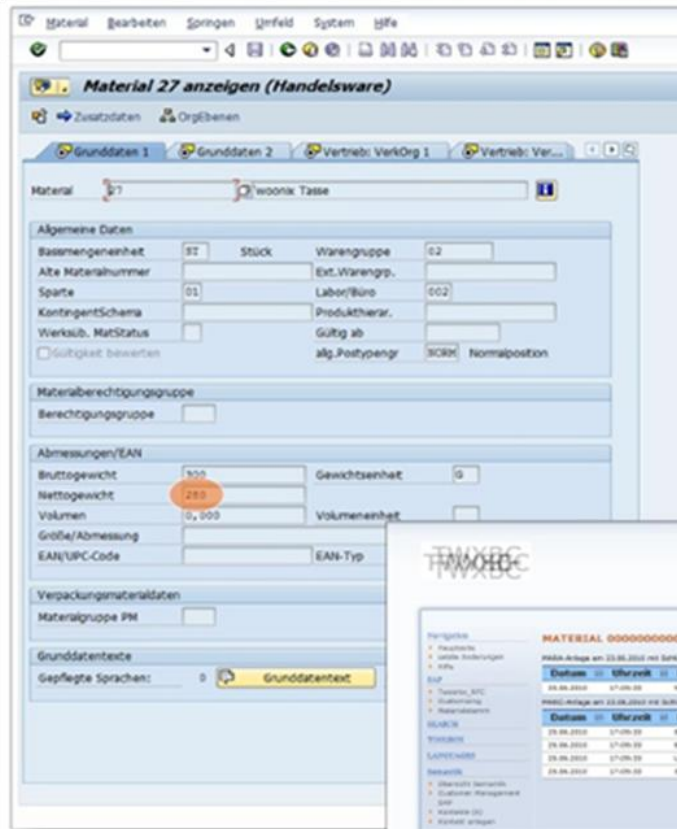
Material Bearbeiten Springen Umfeld System Hilfe

Material 27 anzeigen (Handelsware)

Zusatzdaten OrgEbenen

Grunddaten 1 | Grunddaten 2 | Vertrieb: VerkOrg 1 | Vertrieb: Ver...

Material 27 woonix Tasse

Allgemeine Daten

Basismengeneinheit ST Stück
Warengruppe 02
Alte Materialnummer
Ext.Warengrp.
Sparte 01
Labor/Büro 002
KontingentSchema
Produkthierar.
Werksüb. MatStatus
Gültig ab
Gültigkeit bewerten
allg.Postypengr NORM Normalposition

Materialberechtigungsgruppe

Berechtigungsgruppe

Abmessungen/EAN

Bruttogewicht 300
Gewichtseinheit G
Nettogewicht 280
Volumen 0,000
Volumeneinheit
Größe/Abmessung
EAN/UPC-Code
EAN-Typ

Verpackungsmaterialdaten

Materialgruppe PM

Grunddatentexte

Gepflegte Sprachen: 0 Grunddatentext

TWXBC

MATERIAL 000000000

Navigation
Hauptseite
Letzte Änderungen
Hilfe
SAP
Tasterno_XTC
Kundenmenü
Materialdaten
SEARCH
WERKZEUG
LANGUAGES
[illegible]

Datum | Uhrzeit
29.06.2010 | 17:09:33

Datum | Uhrzeit
29.06.2010 | 17:09:33
29.06.2010 | 17:09:33
29.06.2010 | 17:09:33
29.06.2010 | 17:09:33